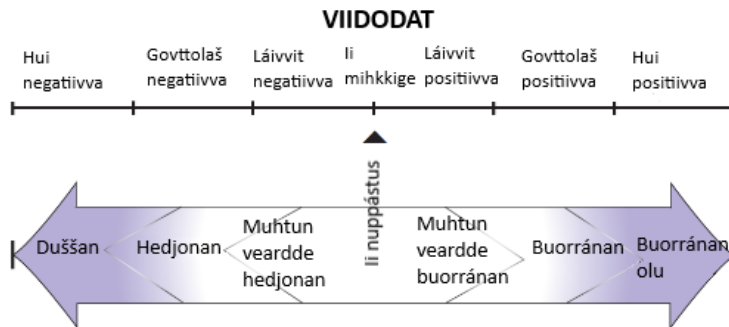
VIIDODAT

Hui negatiivva

Govttolaš negatiivva

Láivvit negatiivva

Ii mihkkige

Láivvit positiivva

Govttolaš positiivva

Hui positiivva

Duššan

Hedjonan

Muhtun veardde hedjonan

Ii nuppástus

Muhtun veardde buorránan

Buorránan

Buorránan olu